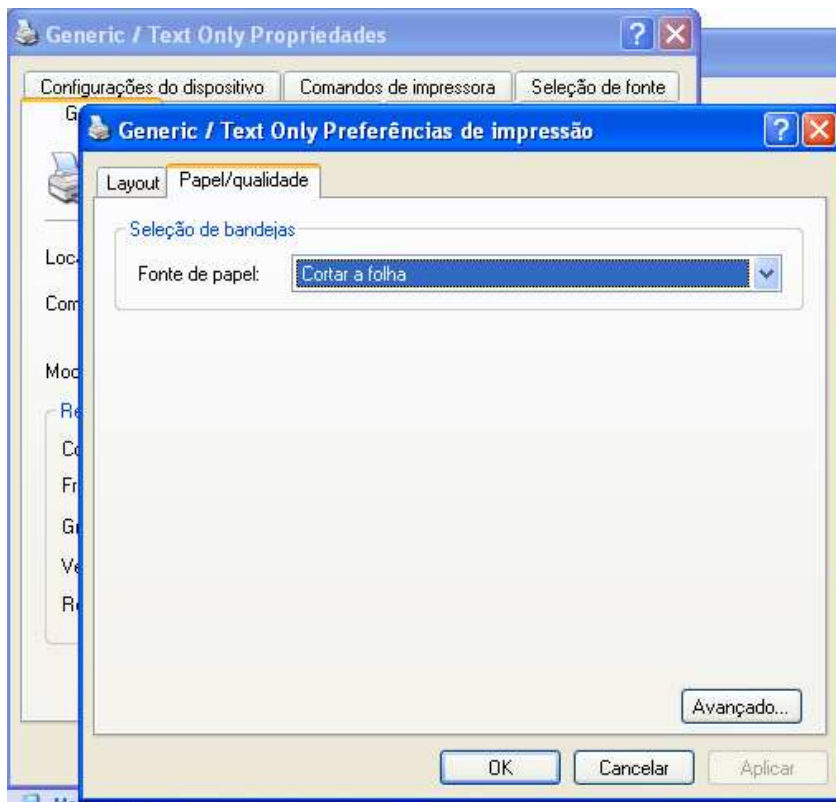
Generic / Text Only Propriedades

Configurações do dispositivo | Comandos de impressora | Seleção de fonte

G

Loc

Com

Mod

Re

Co

Fr

Gr

Ve

Re

Generic / Text Only Preferências de impressão

Layout | Papel/qualidade

Seleção de bandejas

Fonte de papel: Cortar a folha

Avançado...

OK | Cancelar | Aplicar

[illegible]